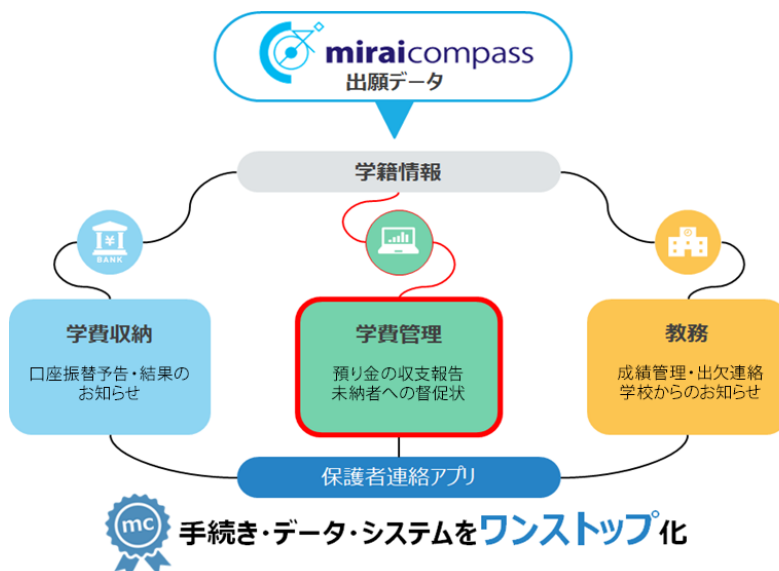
miraicompass
出願データ

学籍情報

¥
BANK

学費収納
口座振替予告・結果のお知らせ

学費管理
預り金の収支報告
未納者への督促状

教務
成績管理・出欠連絡
学校からのお知らせ

保護者連絡アプリ

mc

手続き・データ・システムをワンストップ化